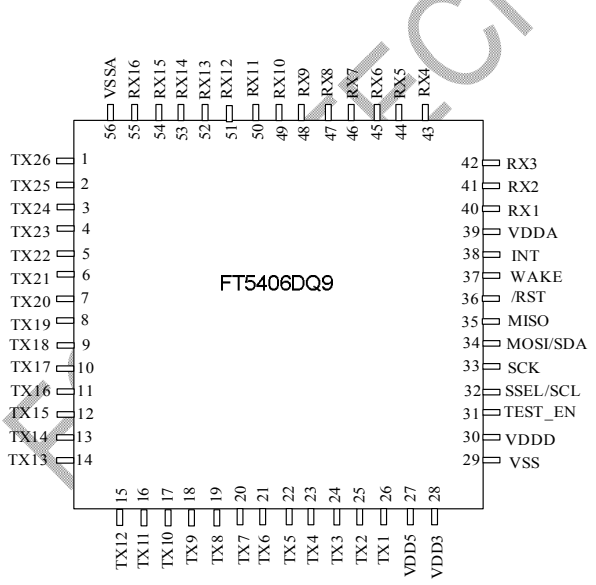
VSSA 56
RX16 55
RX15 54
RX14 53
RX13 52
RX12 51
RX11 50
RX10 49
RX9 48
RX8 47
RX7 46
RX6 45
RX5 44
RX4 43

TX26 1
TX25 2
TX24 3
TX23 4
TX22 5
TX21 6
TX20 7
TX19 8
TX18 9
TX17 10
TX16 11
TX15 12
TX14 13
TX13 14

FT5406DQ9

42 RX3
41 RX2
40 RX1
39 VDDA
38 INT
37 WAKE
36 /RST
35 MISO
34 MOSI/SDA
33 SCK
32 SSEL/SCL
31 TEST_EN
30 VDDD
29 VSS

15 TX12
16 TX11
17 TX10
18 TX9
19 TX8
20 TX7
21 TX6
22 TX5
23 TX4
24 TX3
25 TX2
26 TX1
27 VDD5
28 VDD3